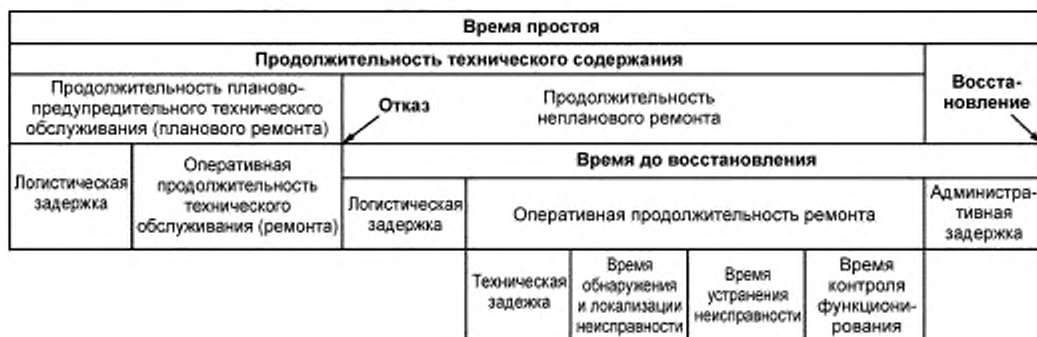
Время простоя

Продолжительность технического содержания

Продолжительность планово-предупредительного технического обслуживания (планового ремонта)

Отказ

Продолжительность непланового ремонта

Восстановление

Время до восстановления

Логистическая задержка

Оперативная продолжительность технического обслуживания (ремонта)

Логистическая задержка

Оперативная продолжительность ремонта

Административная задержка

Техническая задежка

Время обнаружения и локализации неисправности

Время устранения неисправности

Время контроля функционирования